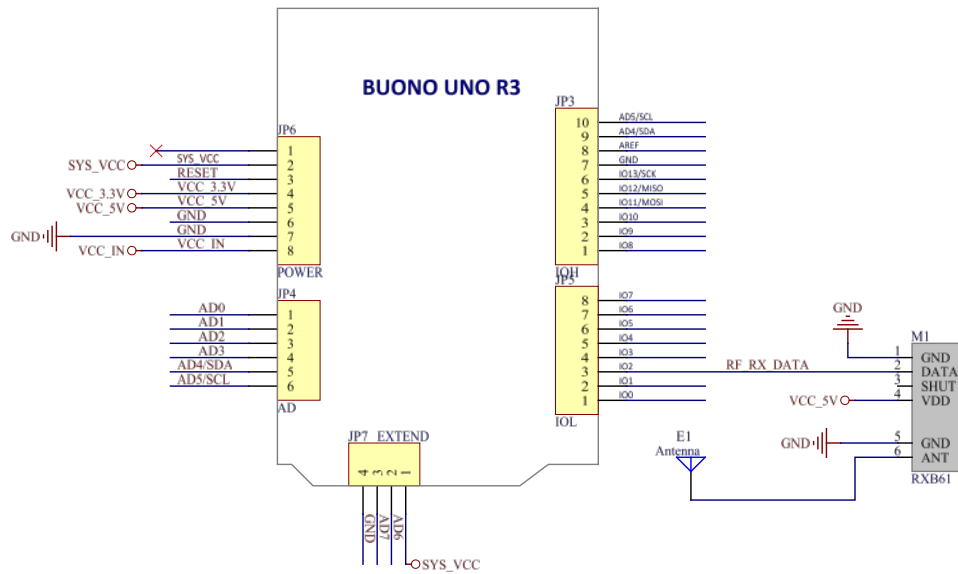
BUONO UNO R3

JP6
SYS_VCC
1 SYS_VCC
2 RESET
3 VCC_3.3V
VCC_3.3V
4 VCC_5V
VCC_5V
5 GND
6 GND
GND
7 VCC_IN
VCC_IN
8
POWER

JP4
AD0 1
AD1 2
AD2 3
AD3 4
AD4/SDA 5
AD5/SCL 6
AD

JP3
10 AD5/SCL
9 AD4/SDA
8 AREF
7 GND
6 IO13/SCK
5 IO12/MISO
4 IO11/MOSI
3 IO10
2 IO9
1 IO8
IOH

JP5
8 IO7
7 IO6
6 IO5
5 IO4
4 IO3
3 IO2
2 IO1
1 IO0
IOL

RF_RX_DATA

JP7 EXTEND
4 3 2 1
GND
AD7
AD6
SYS_VCC

GND
M1
1 GND
2 DATA
3 SHUT
4 VDD
VCC_5V
E1
Antenna
GND
5 GND
6 ANT
RXB61